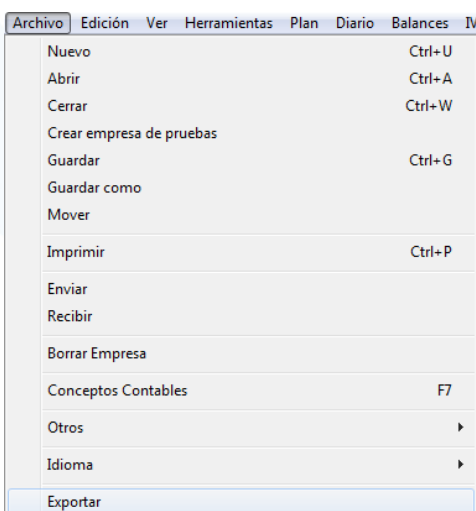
Archivo Edición Ver Herramientas Plan Diario Balances IV

Nuevo Ctrl+U
Abrir Ctrl+A
Cerrar Ctrl+W
Crear empresa de pruebas
Guardar Ctrl+G
Guardar como
Mover

Imprimir Ctrl+P

Enviar
Recibir

Borrar Empresa

Conceptos Contables F7

Otros

Idioma

Exportar